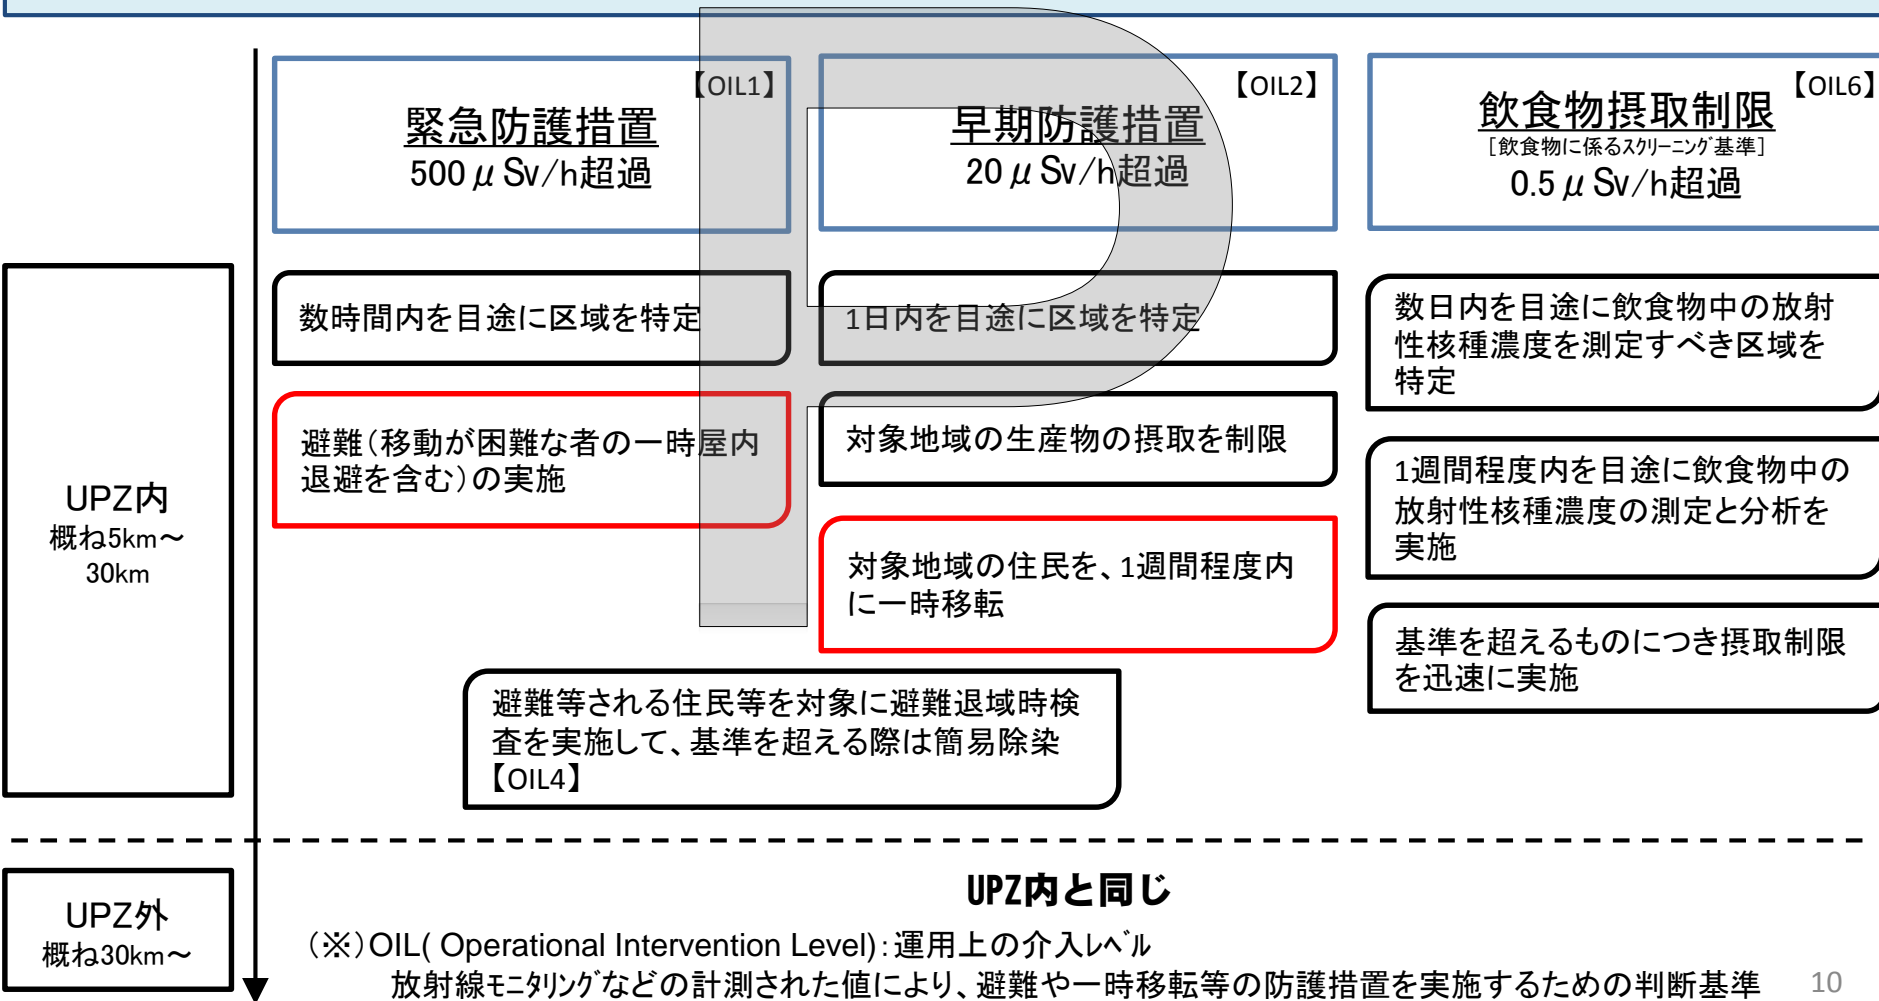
【OIL1】
緊急防護措置
500$\mu$Sv/h超過

【OIL2】
早期防護措置
20$\mu$Sv/h超過

【OIL6】
飲食物摂取制限
［飲食物に係るｽｸﾘｰﾆﾝｸﾞ基準］
0.5$\mu$Sv/h超過

UPZ内
概ね5km～30km

数時間内を目途に区域を特定

避難（移動が困難な者の一時屋内退避を含む）の実施

1日内を目途に区域を特定

対象地域の生産物の摂取を制限

対象地域の住民を、1週間程度内に一時移転

数日内を目途に飲食物中の放射性核種濃度を測定すべき区域を特定

1週間程度内を目途に飲食物中の放射性核種濃度の測定と分析を実施

基準を超えるものにつき摂取制限を迅速に実施

避難等される住民等を対象に避難退域時検査を実施して、基準を超える際は簡易除染
【OIL4】

UPZ外
概ね30km～

UPZ内と同じ

（※）OIL( Operational Intervention Level)：運用上の介入ﾚﾍﾞﾙ
放射線ﾓﾆﾀﾘﾝｸﾞなどの計測された値により、避難や一時移転等の防護措置を実施するための判断基準

10